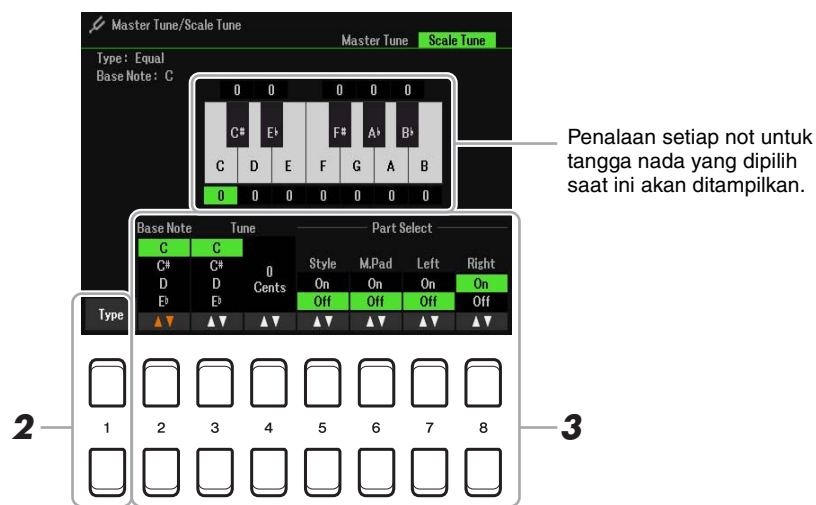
Master Tune/Scale Tune

Master Tune Scale Tune

Type: Equal
Base Note: C

0 0 0 0 0

C♯ E♭ F♯ A♭ B♭

C D E F G A B

0 0 0 0 0 0 0

Penalaan setiap not untuk tangga nada yang dipilih saat ini akan ditampilkan.

Base Note
C
C♯
D
E♭

Tune
C
C♯
D
E♭

0
Cents

Part Select

| Style | M.Pad | Left | Right |
|---|---|---|---|
| On | On | On | On |
| Off | Off | Off | Off |

Type

2

1 2 3 4 5 6 7 8

3